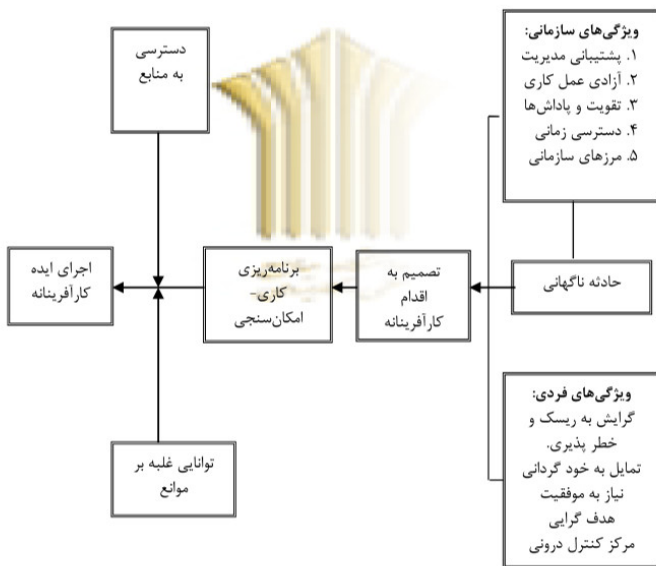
ویژگی‌های سازمانی:
۱. پشتیبانی مدیریت
۲. آزادی عمل کاری
۳. تقویت و پاداش‌ها
۴. دسترسی زمانی
۵. مرزهای سازمانی

دسترسی به منابع

حادثه ناگهانی

تصمیم به اقدام کارآفرینانه

برنامه‌ریزی کاری- امکان‌سنجی

اجرای ایده کارآفرینانه

توانایی غلبه بر موانع

ویژگی‌های فردی:
گرایش به ریسک و خطر پذیری.
تمایل به خود گردانی
نیاز به موفقیت
هدف گرایی
مرکز کنترل درونی